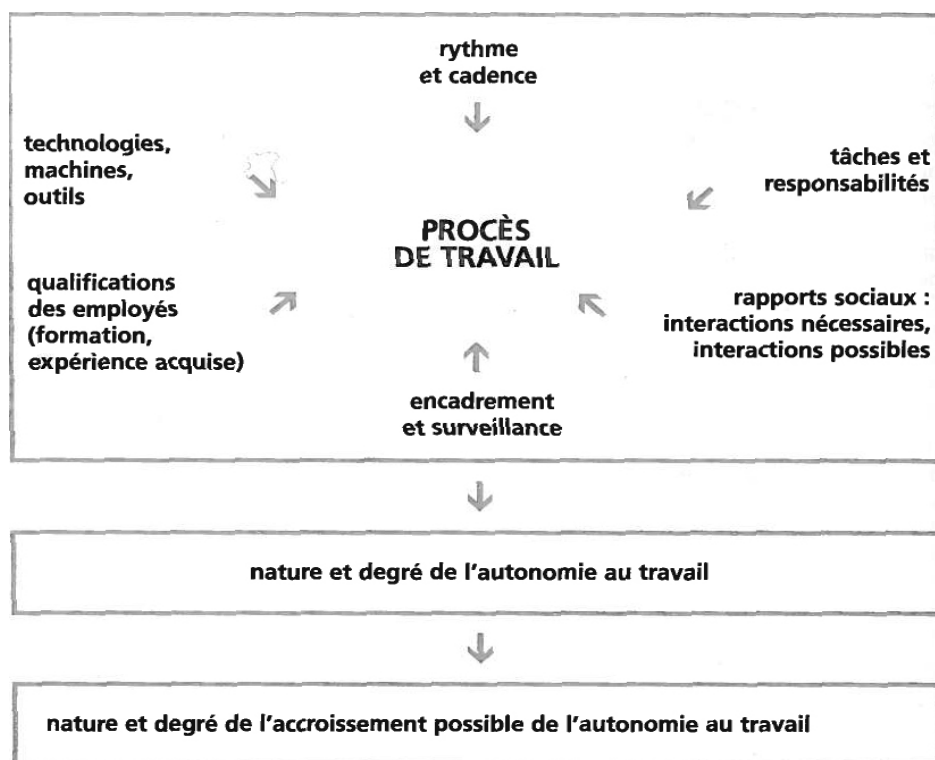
rythme et cadence

technologies, machines, outils

tâches et responsabilités

PROCÈS DE TRAVAIL

qualifications des employés (formation, expérience acquise)

rapports sociaux : interactions nécessaires, interactions possibles

encadrement et surveillance

nature et degré de l'autonomie au travail

nature et degré de l'accroissement possible de l'autonomie au travail